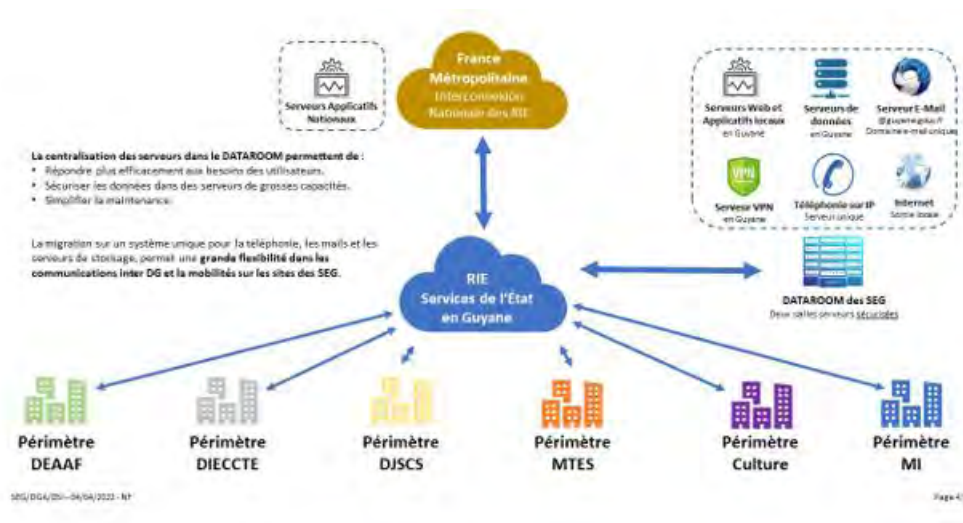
Serveurs Applicatifs Nationaux

France Métropolitaine
Interconnexion Nationale des RIE

Serveurs Web et Applicatifs locaux
en Guyane

Serveurs de données
en Guyane

Serveur E-Mail
@guyane.gouv.fr
Domaine mail unique

Serveur VPN
en Guyane

Téléphonie sur IP
Serveur unique

Internet
Sortie locale

La centralisation des serveurs dans le DATAROOM permettent de :
• Répondre plus efficacement aux besoins des utilisateurs.
• Sécuriser les données dans des serveurs de grosses capacités.
• Simplifier la maintenance.

La migration sur un système unique pour la téléphonie, les mails et les serveurs de stockage, permet une grande flexibilité dans les communications inter DG et la mobilités sur les sites des SEG.

RIE
Services de l'État en Guyane

DATAROOM des SEG
Deux salles serveurs sécurisées

Périmètre DEAAF

Périmètre DIECCTE

Périmètre DJSCS

Périmètre MTES

Périmètre Culture

Périmètre MI

SEG/DGA/DSI – 04/04/2022 - NF

Page 4